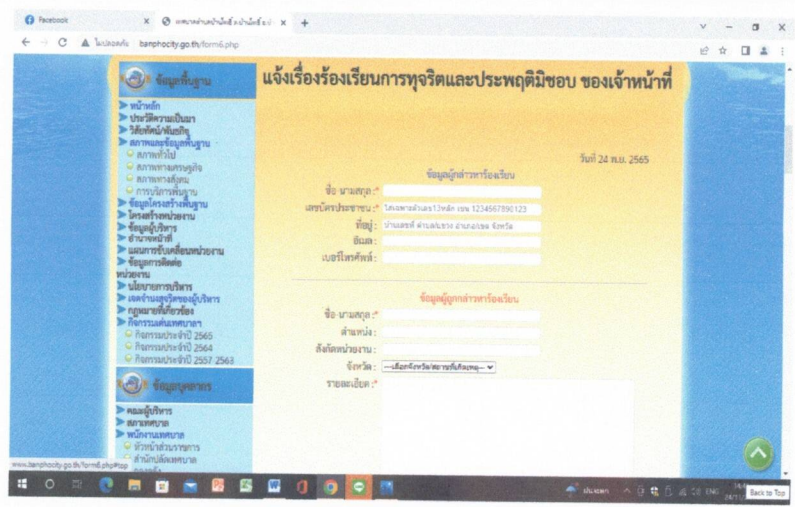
Facebook

ไม่ปลอดภัย banphocity.go.th/form6.php

ข้อมูลพื้นฐาน

แจ้งเรื่องร้องเรียนการทุจริตและประพฤติมิชอบ ของเจ้าหน้าที่

หน้าหลัก
ประวัติความเป็นมา
วิสัยทัศน์/พันธกิจ
สภาพและข้อมูลพื้นฐาน
สภาพทั่วไป
สภาพทางเศรษฐกิจ
สภาพทางสังคม
การบริการพื้นฐาน
ข้อมูลโครงสร้างพื้นฐาน
โครงสร้างหน่วยงาน
ข้อมูลผู้บริหาร
อำนาจหน้าที่
แผนการขับเคลื่อนหน่วยงาน
ข้อมูลการติดต่อหน่วยงาน
นโยบายการบริหาร
เจตจำนงสุจริตของผู้บริหาร
กฎหมายที่เกี่ยวข้อง
กิจกรรมเด่นเทศบาล
กิจกรรมประจำปี 2565
กิจกรรมประจำปี 2564
กิจกรรมประจำปี 2557-2563

ข้อมูลบุคลากร

คณะผู้บริหาร
สภาเทศบาล
พนักงานเทศบาล
หัวหน้าส่วนราชการ
สำนักปลัดเทศบาล

วันที่ 24 พ.ย. 2565

ข้อมูลผู้กล่าวหาร้องเรียน

ชื่อ-นามสกุล :*
เลขบัตรประชาชน :* โปรดกรอกตัวเลข13หลัก เช่น 1234567890123
ที่อยู่ : บ้านเลขที่ ตำบล/แขวง อำเภอ/เขต จังหวัด
อีเมล :
เบอร์โทรศัพท์ :

ข้อมูลผู้ถูกกล่าวหาร้องเรียน

ชื่อ-นามสกุล :*
ตำแหน่ง :
สังกัดหน่วยงาน :
จังหวัด : --เลือกจังหวัด/สถานที่เกิดเหตุ--
รายละเอียด :*

www.banphocity.go.th/form6.php#top

Back to Top